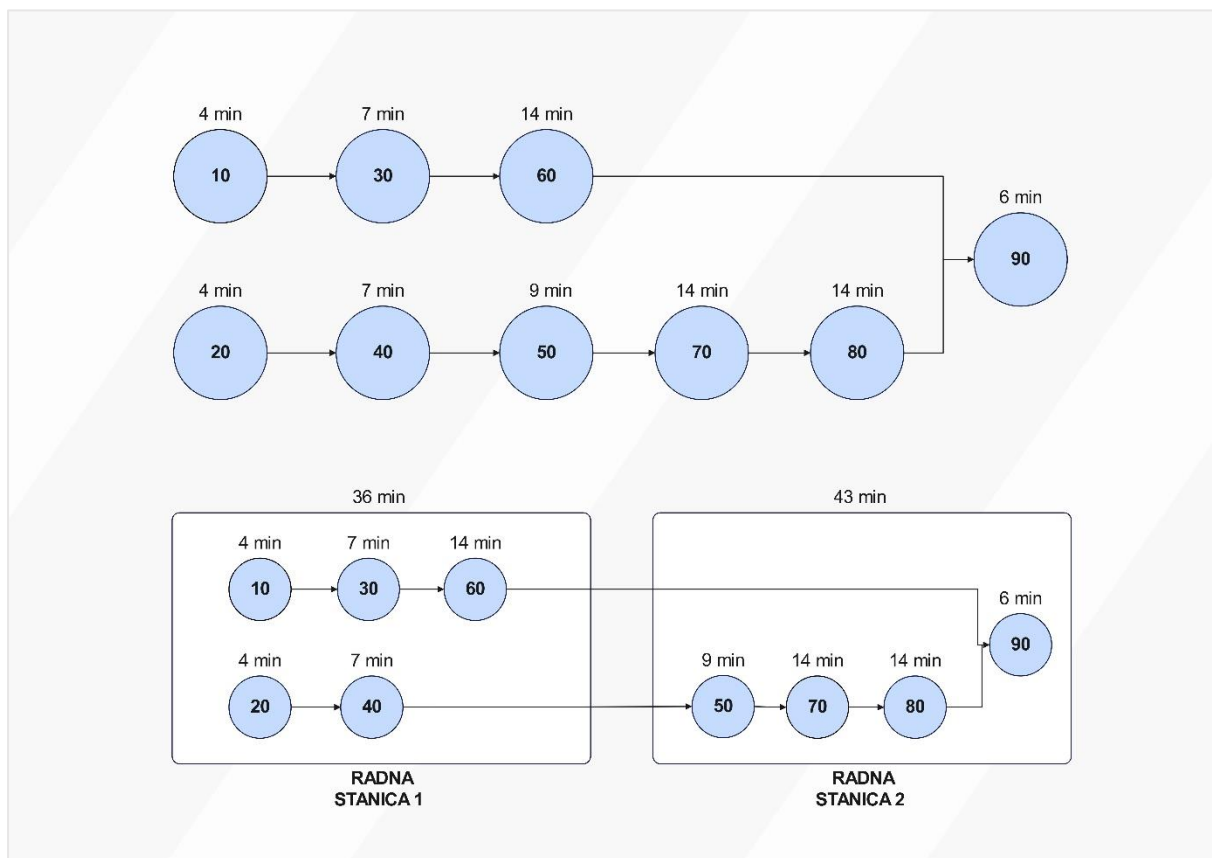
4 min
10
7 min
30
14 min
60
6 min
90
4 min
20
7 min
40
9 min
50
14 min
70
14 min
80

36 min
4 min
10
7 min
30
14 min
60
4 min
20
7 min
40
RADNA STANICA 1

43 min
6 min
90
9 min
50
14 min
70
14 min
80
RADNA STANICA 2